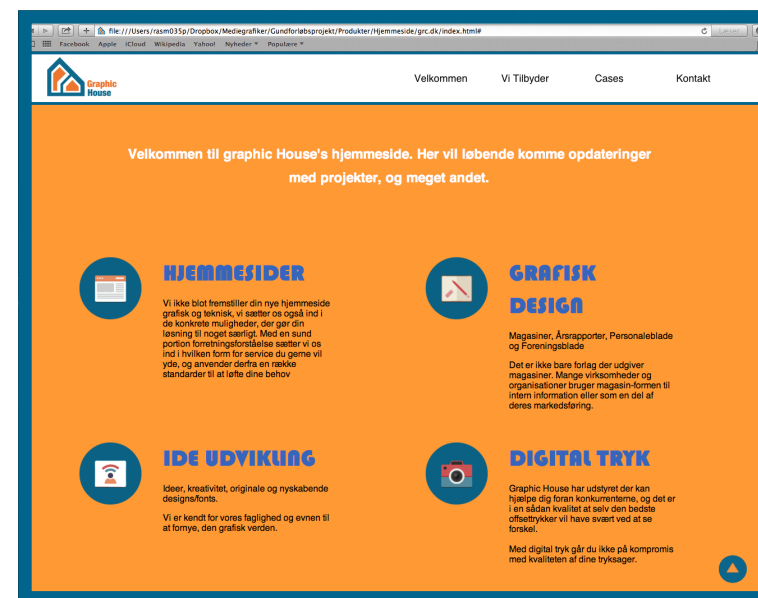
file:///Users/rasm035p/Dropbox/Mediegrafiker/Gundforløbsprojekt/Produkter/Hjemmeside/grc.dk/index.html#

Facebook Apple iCloud Wikipedia Yahoo! Nyheder Populære

Graphic House

Velkommen Vi Tilbyder Cases Kontakt

Velkommen til graphic House's hjemmeside. Her vil løbende komme opdateringer med projekter, og meget andet.

HJEMMESIDER

Vi ikke blot fremstiller din nye hjemmeside grafisk og teknisk, vi sætter os også ind i de konkrete muligheder, der gør din løsning til noget særligt. Med en sund portion forretningsforståelse sætter vi os ind i hvilken form for service du gerne vil yde, og anvender derfra en række standarder til at løfte dine behov

GRAFISK DESIGN

Magasiner, Årsrapporter, Personaleblade og Foreningsblade

Det er ikke bare forlag der udgiver magasiner. Mange virksomheder og organisationer bruger magasin-formen til intern information eller som en del af deres markedsføring.

IDE UDVIKLING

Ideer, kreativitet, originale og nyskabende designs/fonts.

Vi er kendt for vores faglighed og evnen til at forny, den grafisk verden.

DIGITAL TRYK

Graphic House har udstyret der kan hjælpe dig foran konkurrenterne, og det er i en sådan kvalitet at selv den bedste offsettrykker vil have svært ved at se forskel.

Med digital tryk går du ikke på kompromis med kvaliteten af dine tryksager.